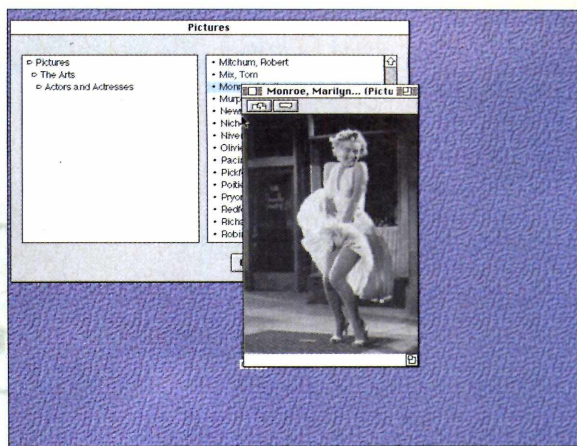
Pictures

▷ Pictures
▷ The Arts
▷ Actors and Actresses

• Mitchum, Robert
• Mix, Tom
• Monr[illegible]
• Murp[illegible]
• New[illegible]
• Nich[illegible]
• Nive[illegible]
• Olivi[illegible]
• Pacin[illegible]
• Pickf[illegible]
• Poiti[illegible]
• Pryo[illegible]
• Redf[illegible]
• Rich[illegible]
• Robi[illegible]

Monroe, Marilyn... (Pictu